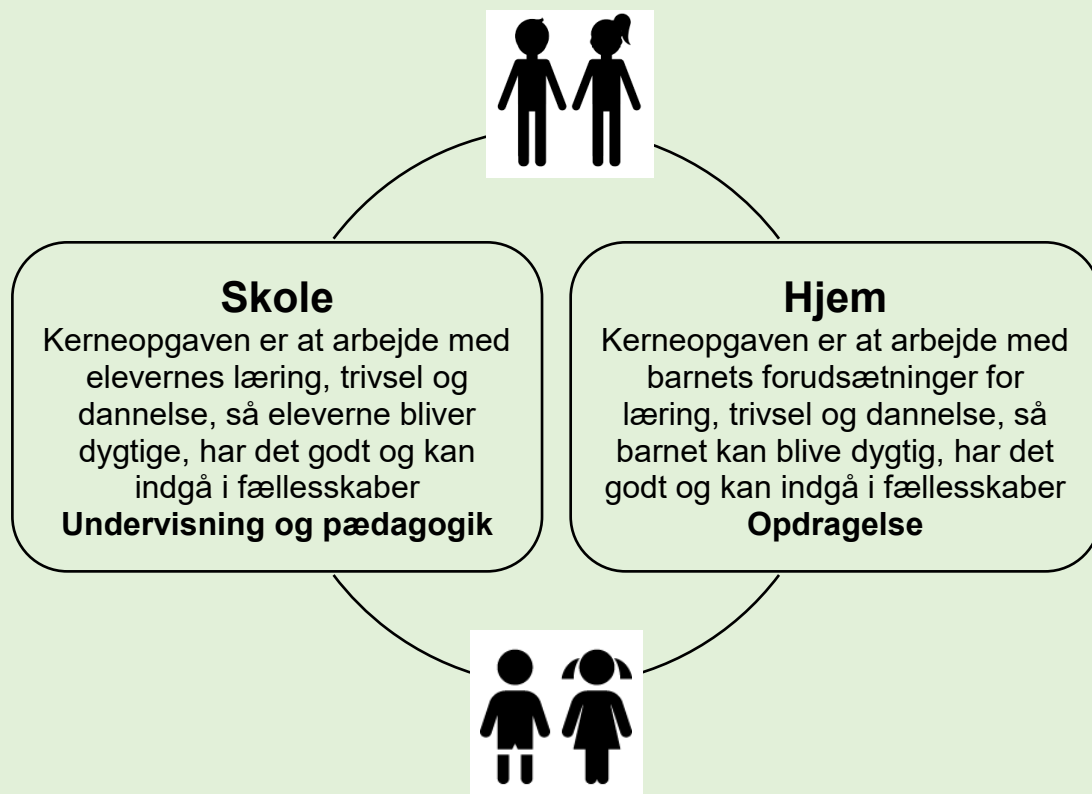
**Skole**
Kerneopgaven er at arbejde med elevernes læring, trivsel og dannelse, så eleverne bliver dygtige, har det godt og kan indgå i fællesskaber
**Undervisning og pædagogik**

**Hjem**
Kerneopgaven er at arbejde med barnets forudsætninger for læring, trivsel og dannelse, så barnet kan blive dygtig, har det godt og kan indgå i fællesskaber
**Opdragelse**